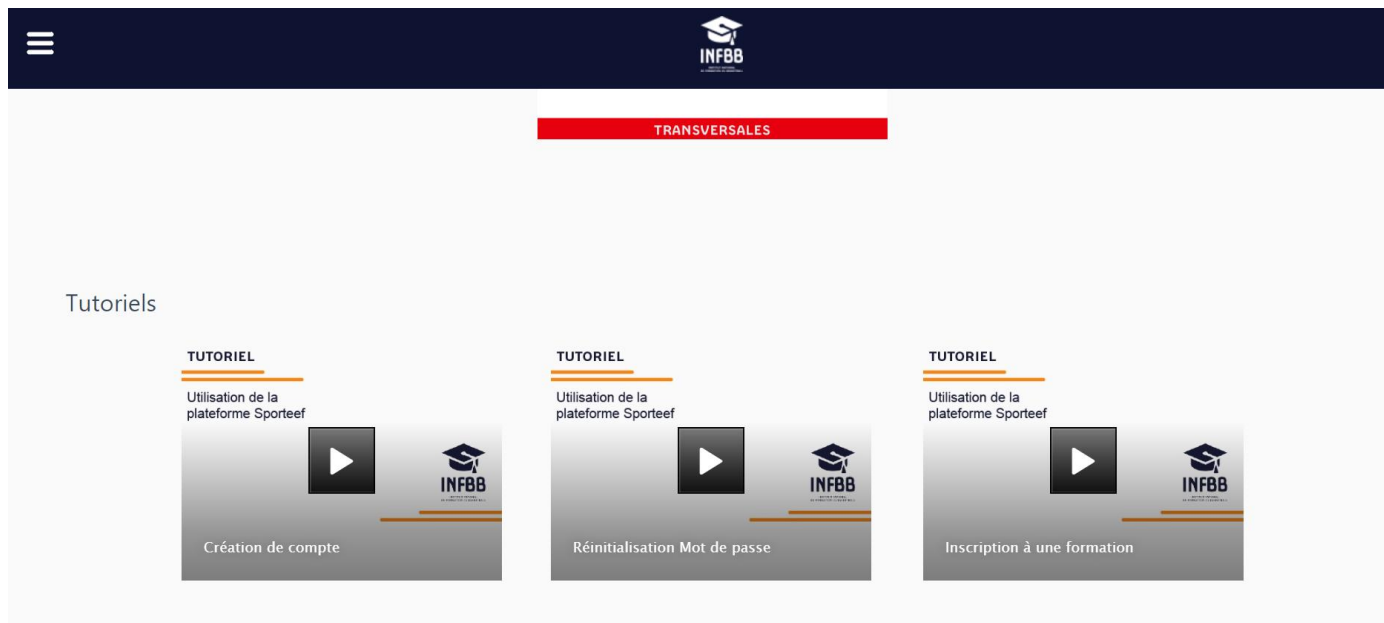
INFBB

TRANSVERSALES

Tutoriels

TUTORIEL

Utilisation de la plateforme Sporteef

INFBB

Création de compte

TUTORIEL

Utilisation de la plateforme Sporteef

INFBB

Réinitialisation Mot de passe

TUTORIEL

Utilisation de la plateforme Sporteef

INFBB

Inscription à une formation